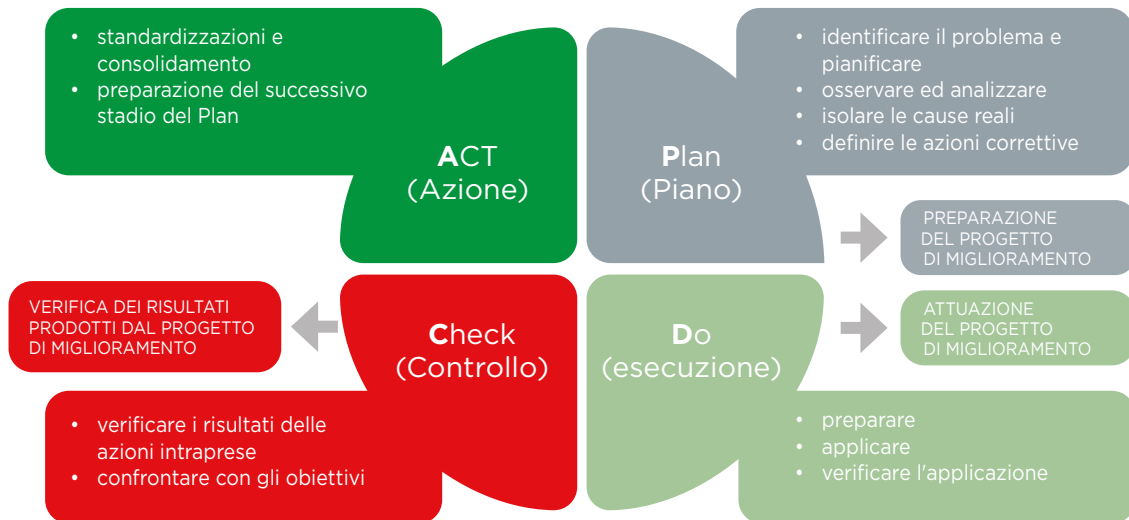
• standardizzazioni e consolidamento
• preparazione del successivo stadio del Plan

ACT
(Azione)

• identificare il problema e pianificare
• osservare ed analizzare
• isolare le cause reali
• definire le azioni correttive

Plan
(Piano)

PREPARAZIONE DEL PROGETTO DI MIGLIORAMENTO

VERIFICA DEI RISULTATI PRODOTTI DAL PROGETTO DI MIGLIORAMENTO

Check
(Controllo)

Do
(esecuzione)

ATTUAZIONE DEL PROGETTO DI MIGLIORAMENTO

• verificare i risultati delle azioni intraprese
• confrontare con gli obiettivi

• preparare
• applicare
• verificare l'applicazione